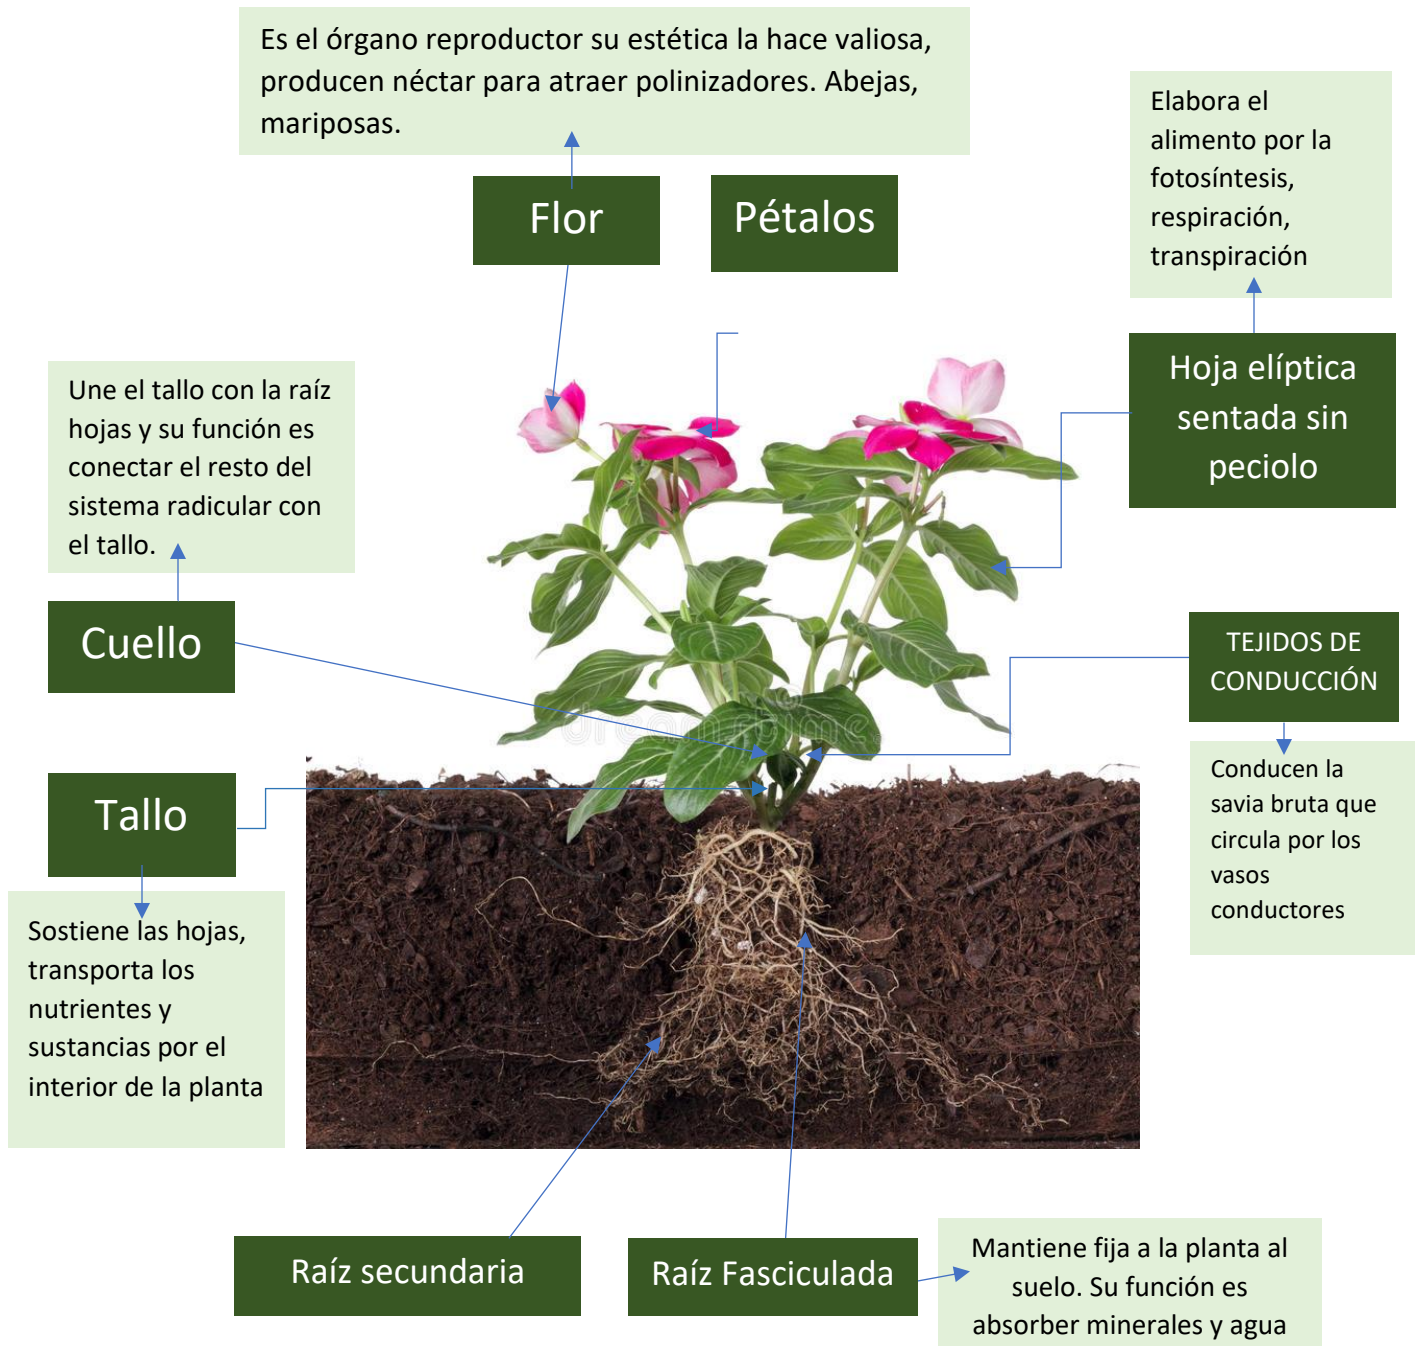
Es el órgano reproductor su estética la hace valiosa, producen néctar para atraer polinizadores. Abejas, mariposas.

Flor

Pétalos

Elabora el alimento por la fotosíntesis, respiración, transpiración

Hoja elíptica sentada sin peciolo

Une el tallo con la raíz hojas y su función es conectar el resto del sistema radicular con el tallo.

Cuello

TEJIDOS DE CONDUCCIÓN

Conducen la savia bruta que circula por los vasos conductores

Tallo

Sostiene las hojas, transporta los nutrientes y sustancias por el interior de la planta

Raíz secundaria

Raíz Fasciculada

Mantiene fija a la planta al suelo. Su función es absorber minerales y agua